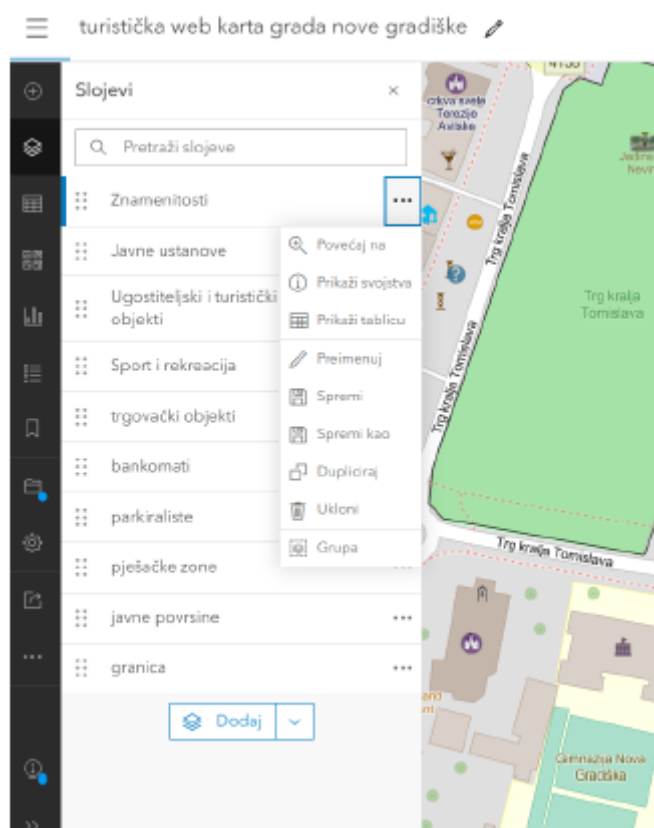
turistička web karta grada nove gradiške

Slojevi

Pretraži slojeve

Znamenitosti

Javne ustanove

Ugostiteljski i turistički objekti

Sport i rekreacija

trgovački objekti

bankomati

parkiraliste

pješačke zone

javne povrsine

granica

Dodaj

Povećaj na
Prikaži svojstva
Prikaži tablicu
Preimenuj
Spremi
Spremi kao
Dupliciraj
Ukloni
Grupa

crkva svete Terezije Avilske

Jedin hrv

Trg kralja Tomislava

Trg kralja Tomislava

Trg kralja Tomislava

Trg kralja Tomislava

Trg kralja Tomislava

Gimnazija Nova Gradiška